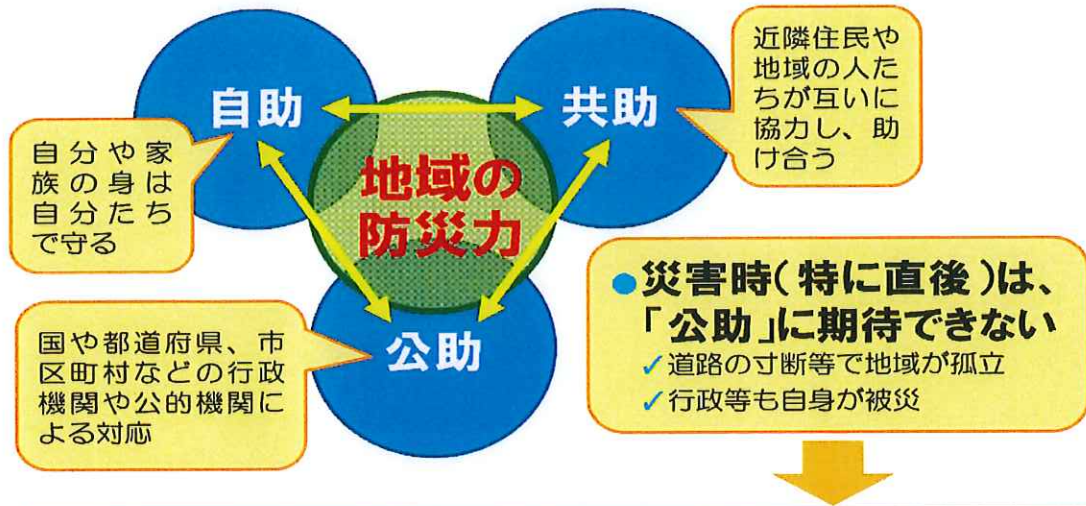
自助

共助

近隣住民や地域の人たちが互いに協力し、助け合う

自分や家族の身は自分たちで守る

地域の防災力

公助

国や都道府県、市区町村などの行政機関や公的機関による対応

●災害時（特に直後）は、「公助」に期待できない

✓道路の寸断等で地域が孤立

✓行政等も自身が被災